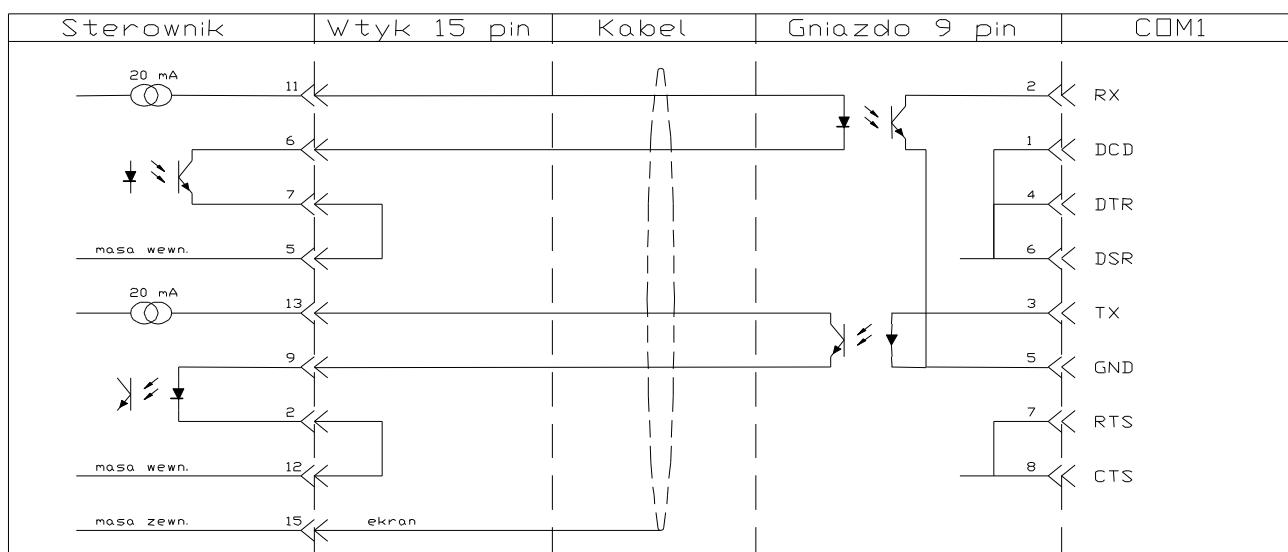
| Sterownik | Wtyk 15 pin | Kabel | Gniazdo 9 pin | COM1 |
|---|---|---|---|---|

20 mA
11
6
7
masa wewn.
5
20 mA
13
9
2
masa wewn.
12
masa zewn.
15
ekran

2 RX
1 DCD
4 DTR
6 DSR
3 TX
5 GND
7 RTS
8 CTS